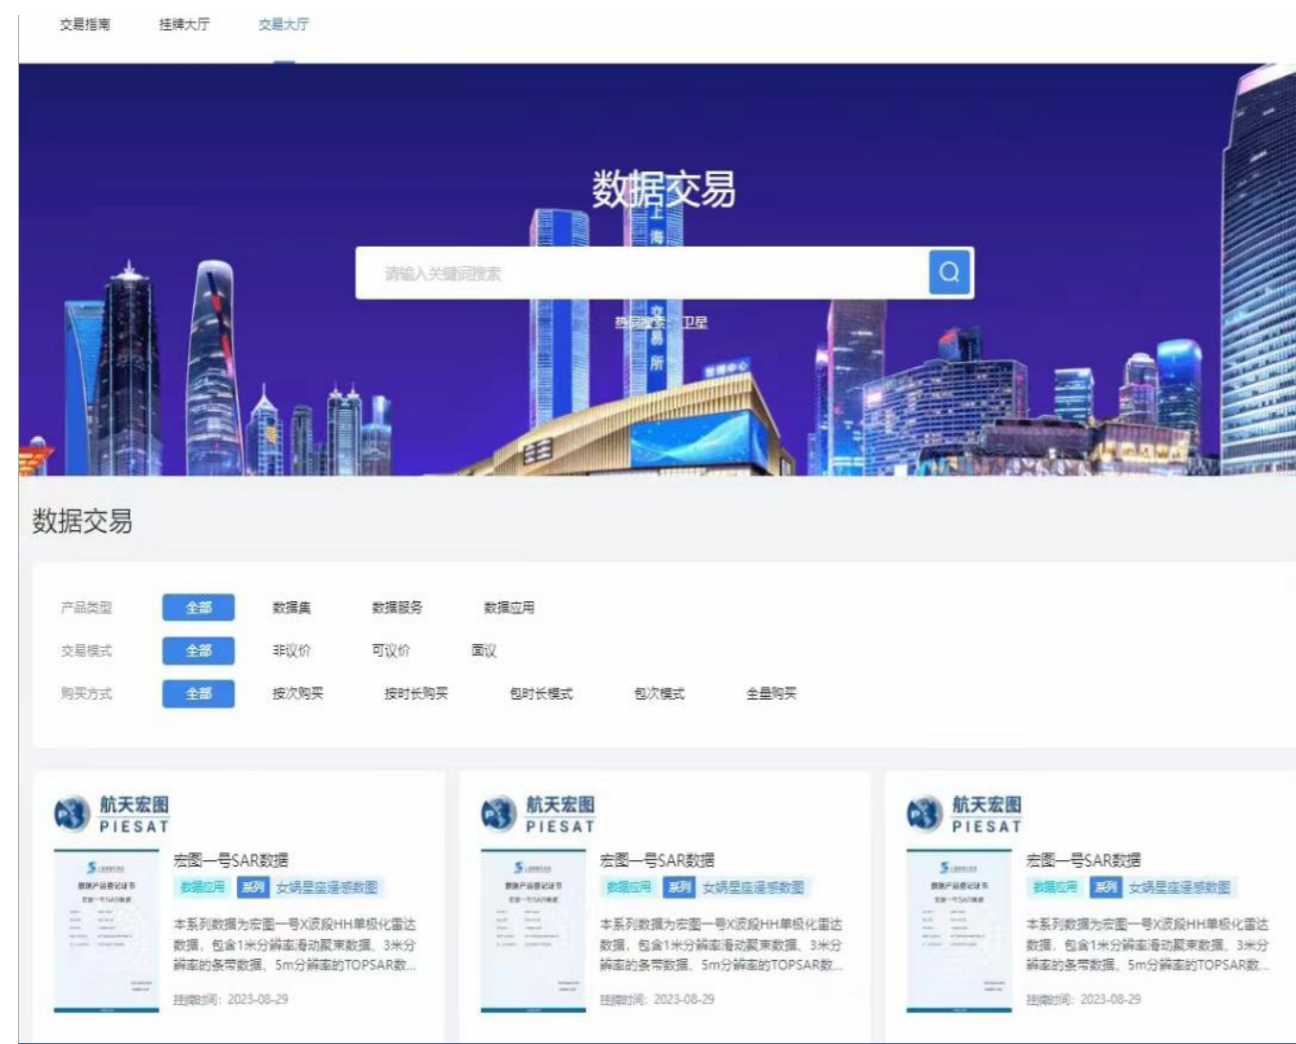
交易指南　挂牌大厅　交易大厅

数据交易

请输入关键词搜索

热门搜索：卫星

上海数据交易所

数据交易

产品类型　全部　数据集　数据服务　数据应用

交易模式　全部　非议价　可议价　面议

购买方式　全部　按次购买　按时长购买　包时长模式　包次模式　全量购买

航天宏图 PIESAT

宏图一号SAR数据

数据应用　系列　女娲星座遥感数图

本系列数据为宏图一号X波段HH单极化雷达数据，包含1米分辨率滑动聚束数据、3米分辨率的条带数据、5m分辨率的TOPSAR数...

挂牌时间：2023-08-29

航天宏图 PIESAT

宏图一号SAR数据

数据应用　系列　女娲星座遥感数图

本系列数据为宏图一号X波段HH单极化雷达数据，包含1米分辨率滑动聚束数据、3米分辨率的条带数据、5m分辨率的TOPSAR数...

挂牌时间：2023-08-29

航天宏图 PIESAT

宏图一号SAR数据

数据应用　系列　女娲星座遥感数图

本系列数据为宏图一号X波段HH单极化雷达数据，包含1米分辨率滑动聚束数据、3米分辨率的条带数据、5m分辨率的TOPSAR数...

挂牌时间：2023-08-29